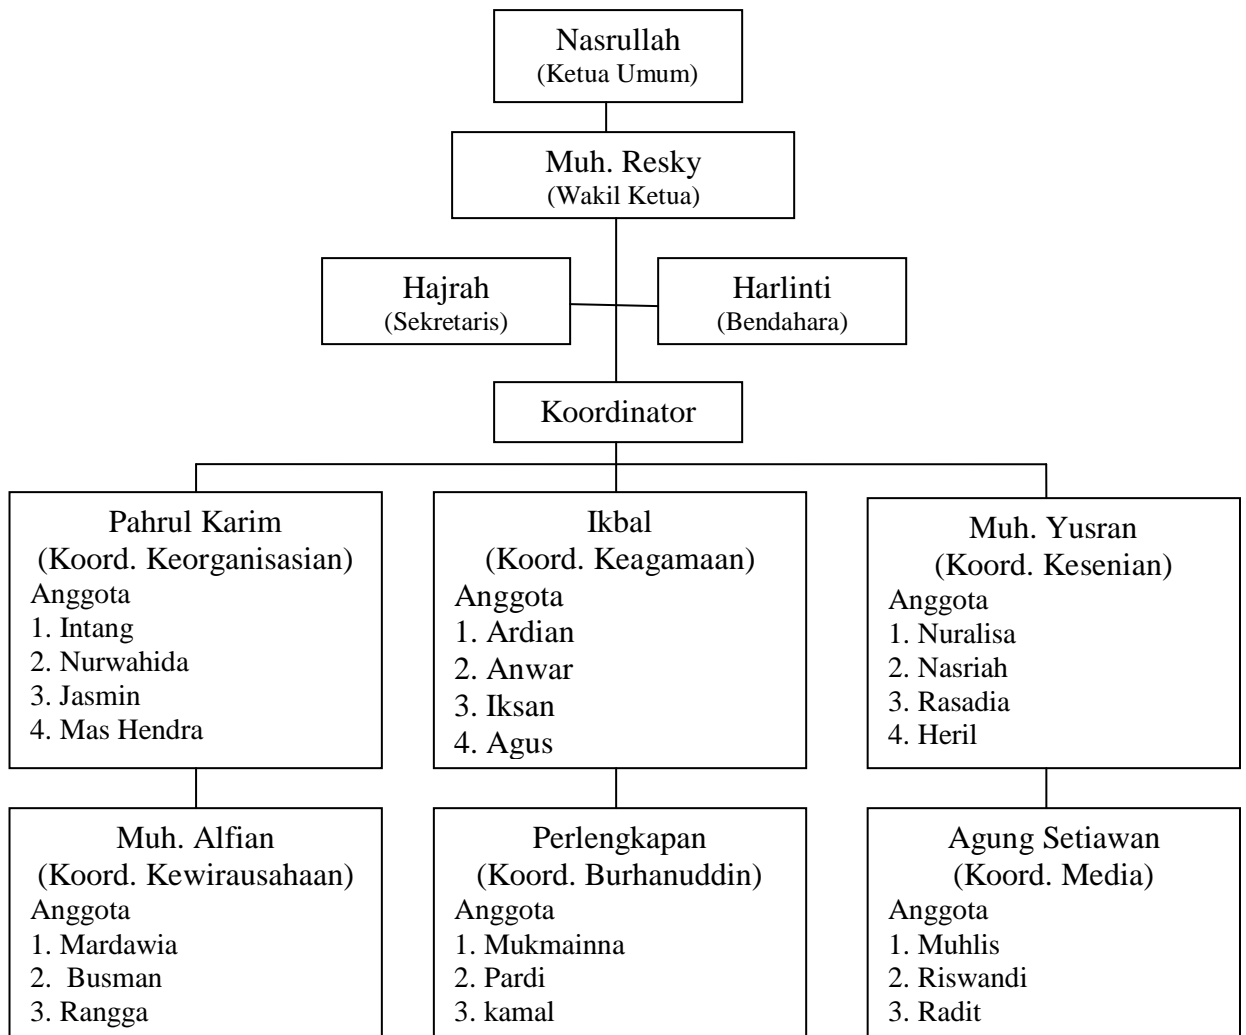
Nasrullah
(Ketua Umum)

Muh. Resky
(Wakil Ketua)

Hajrah
(Sekretaris)

Harlinti
(Bendahara)

Koordinator

Pahrul Karim
(Koord. Keorganisasian)
Anggota
1. Intang
2. Nurwahida
3. Jasmin
4. Mas Hendra

Ikbal
(Koord. Keagamaan)
Anggota
1. Ardian
2. Anwar
3. Iksan
4. Agus

Muh. Yusran
(Koord. Kesenian)
Anggota
1. Nuralisa
2. Nasriah
3. Rasadia
4. Heril

Muh. Alfian
(Koord. Kewirausahaan)
Anggota
1. Mardawia
2. Busman
3. Rangga

Perlengkapan
(Koord. Burhanuddin)
Anggota
1. Mukmainna
2. Pardi
3. kamal

Agung Setiawan
(Koord. Media)
Anggota
1. Muhlis
2. Riswandi
3. Radit